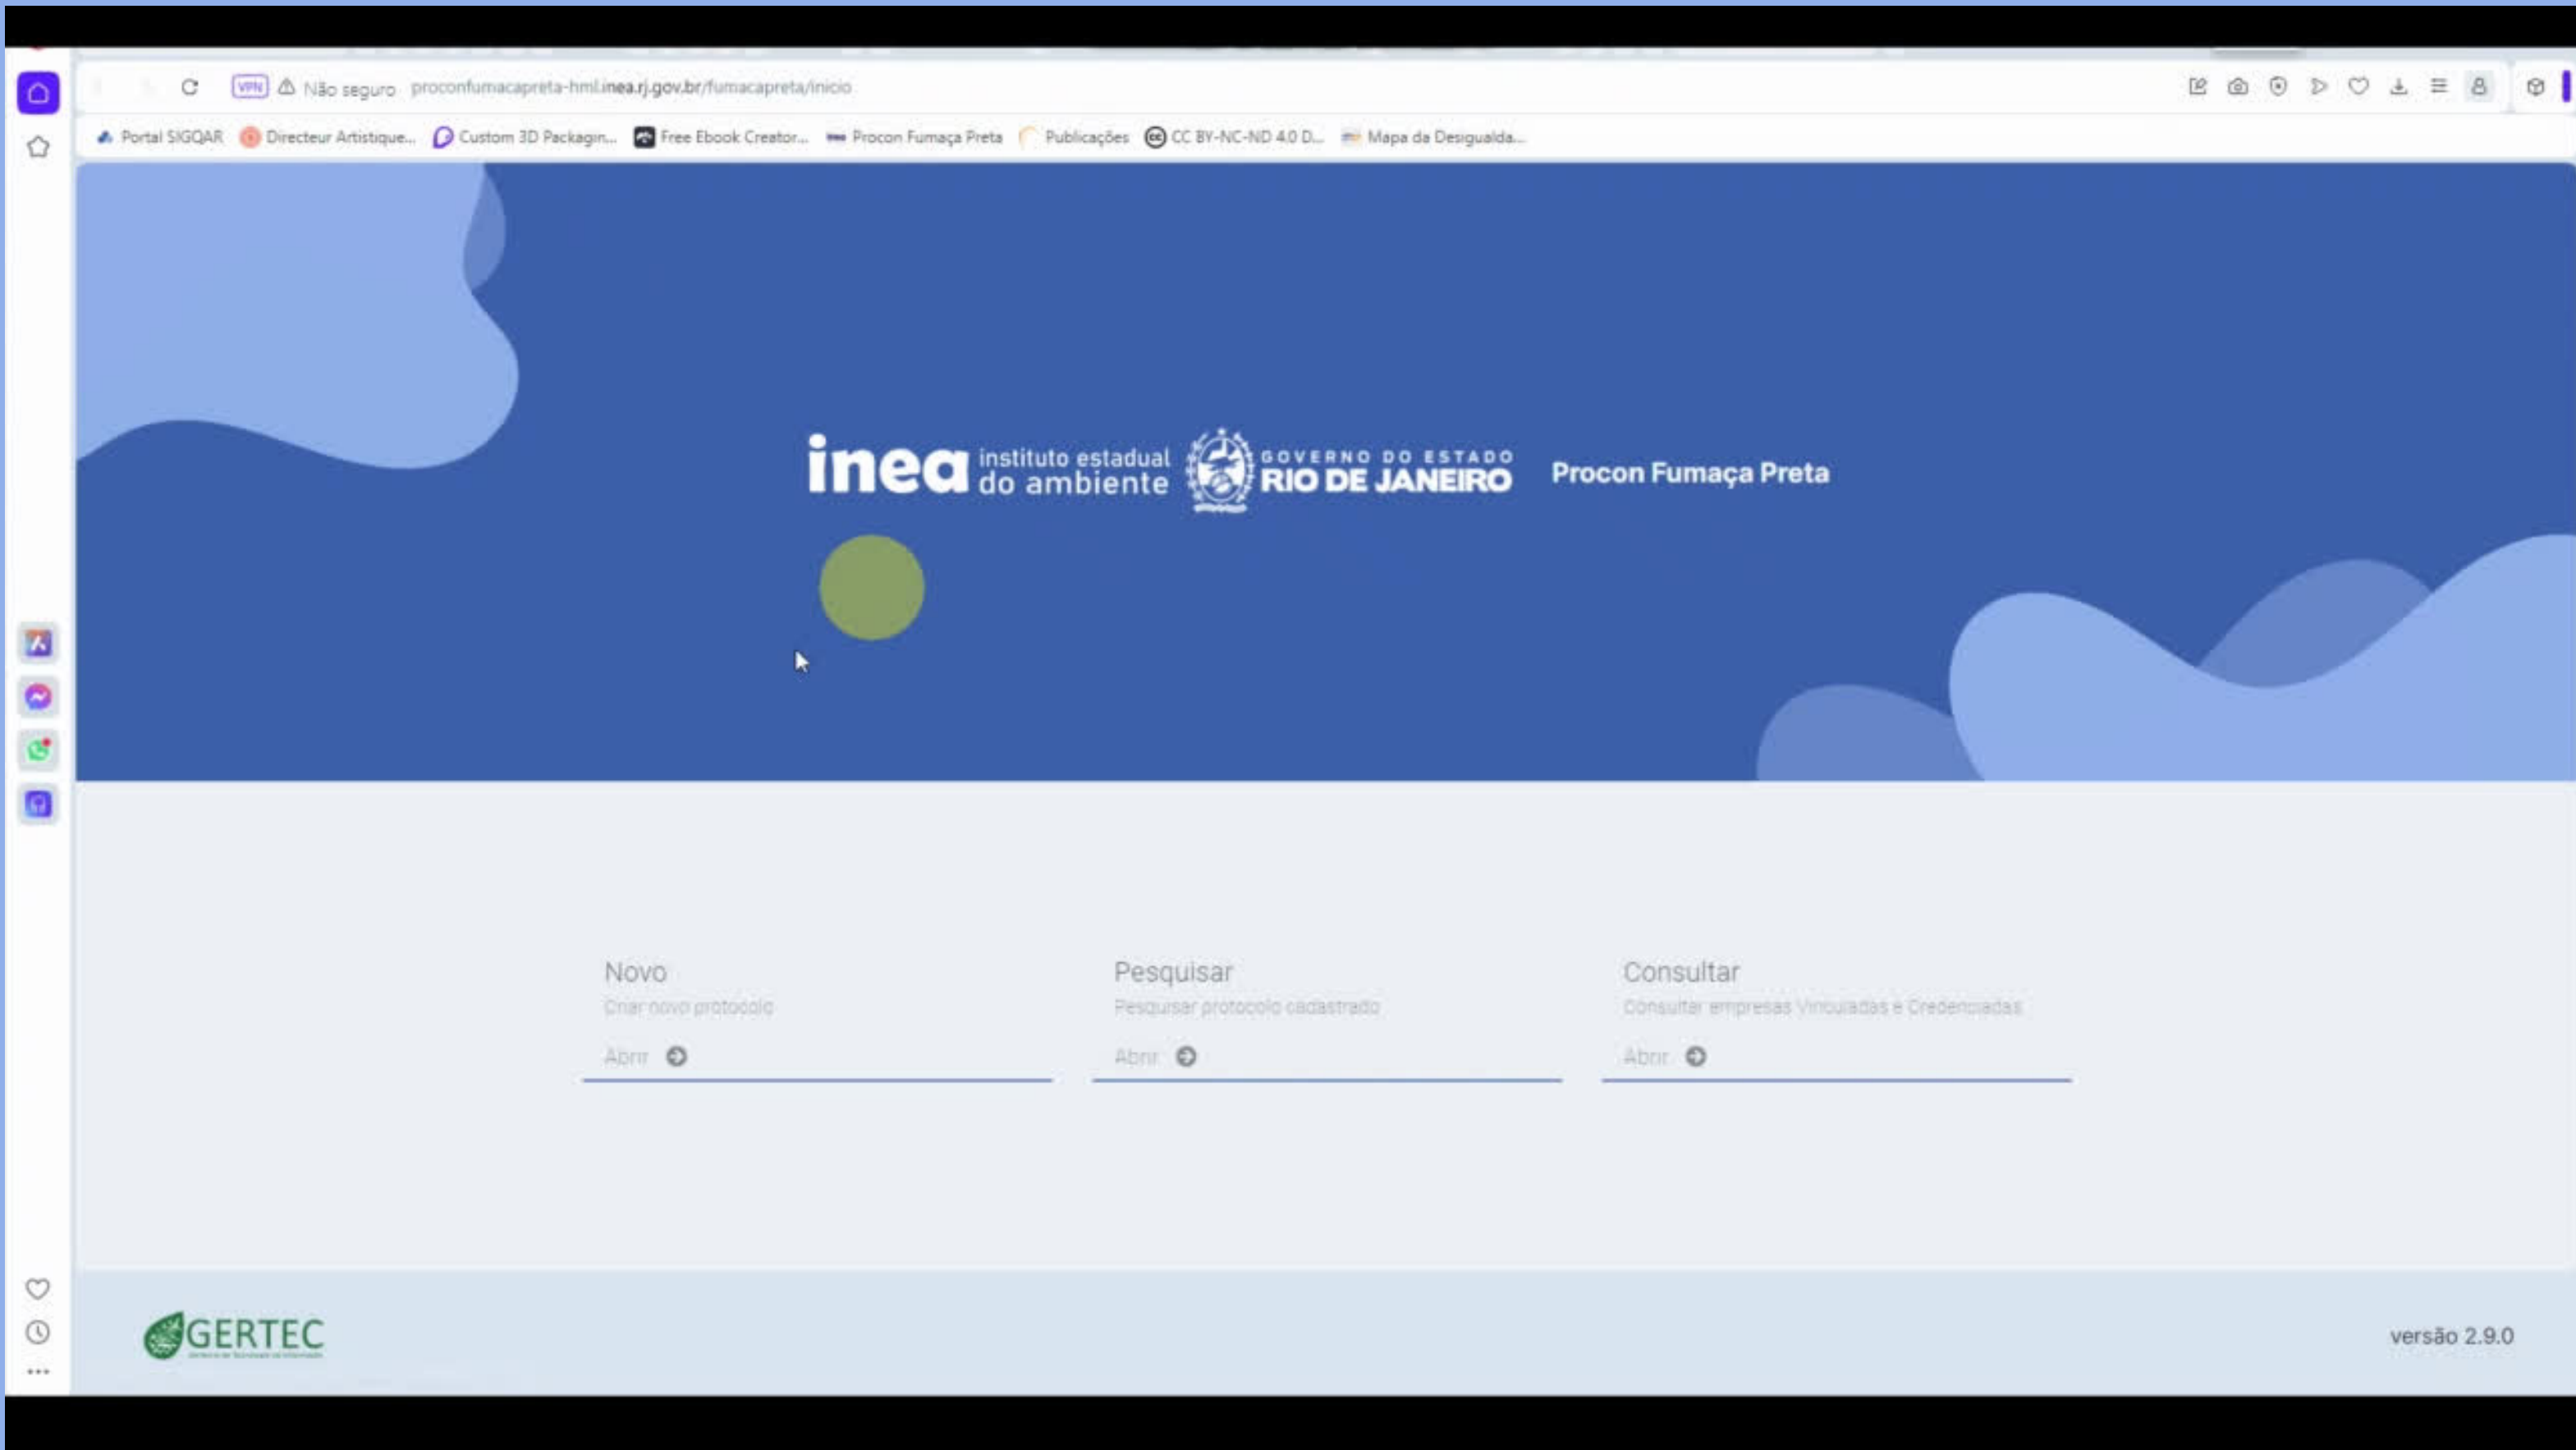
VPN Não seguro proconfumacapreta-hml.inea.rj.gov.br/fumacapreta/inicio

Portal SIGQAR Directeur Artistique... Custom 3D Packagin... Free Ebook Creator... Procon Fumaça Preta Publicações CC BY-NC-ND 4.0 D... Mapa da Desigualda...

inea instituto estadual do ambiente GOVERNO DO ESTADO RIO DE JANEIRO Procon Fumaça Preta

Novo
Criar novo protocolo
Abrir

Pesquisar
Pesquisar protocolo cadastrado
Abrir

Consultar
Consultar empresas Vinculadas e Credenciadas
Abrir

GERTEC

versão 2.9.0